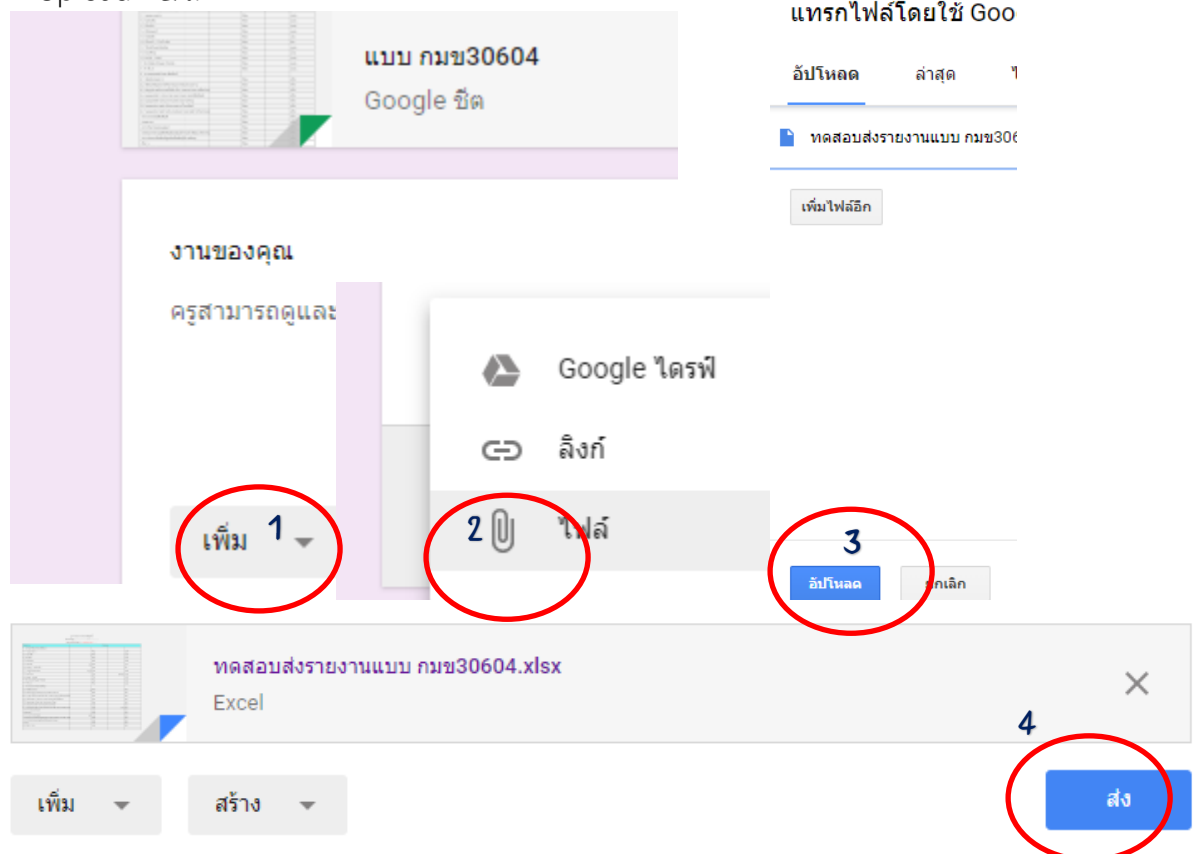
แบบ กมข30604
Google ชีต

แทรกไฟล์โดยใช้ Goo
อัปโหลด
ล่าสุด
ทดสอบส่งรายงานแบบ กมข306
เพิ่มไฟล์อีก

งานของคุณ
ครูสามารถดูและ

Google ไดรฟ์
ลิงก์
ไฟล์

เพิ่ม
1
2
3
อัปโหลด
ยกเลิก

ทดสอบส่งรายงานแบบ กมข30604.xlsx
Excel

4
เพิ่ม
สร้าง
ส่ง